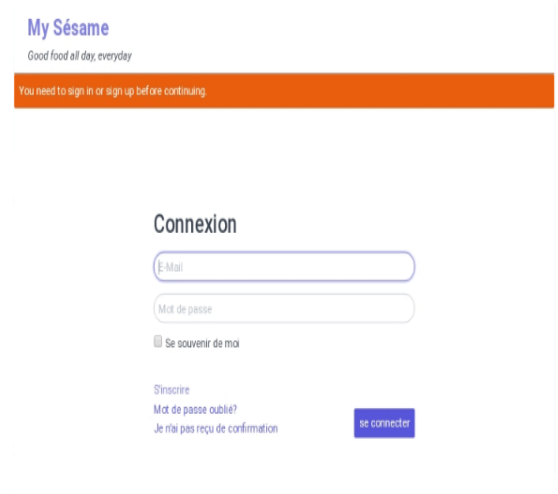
My Sésame
Good food all day, everyday

You need to sign in or sign up before continuing.

Connexion

E-Mail

Mot de passe

Se souvenir de moi

S'inscrire
Mot de passe oublié?
Je n'ai pas reçu de confirmation

se connecter